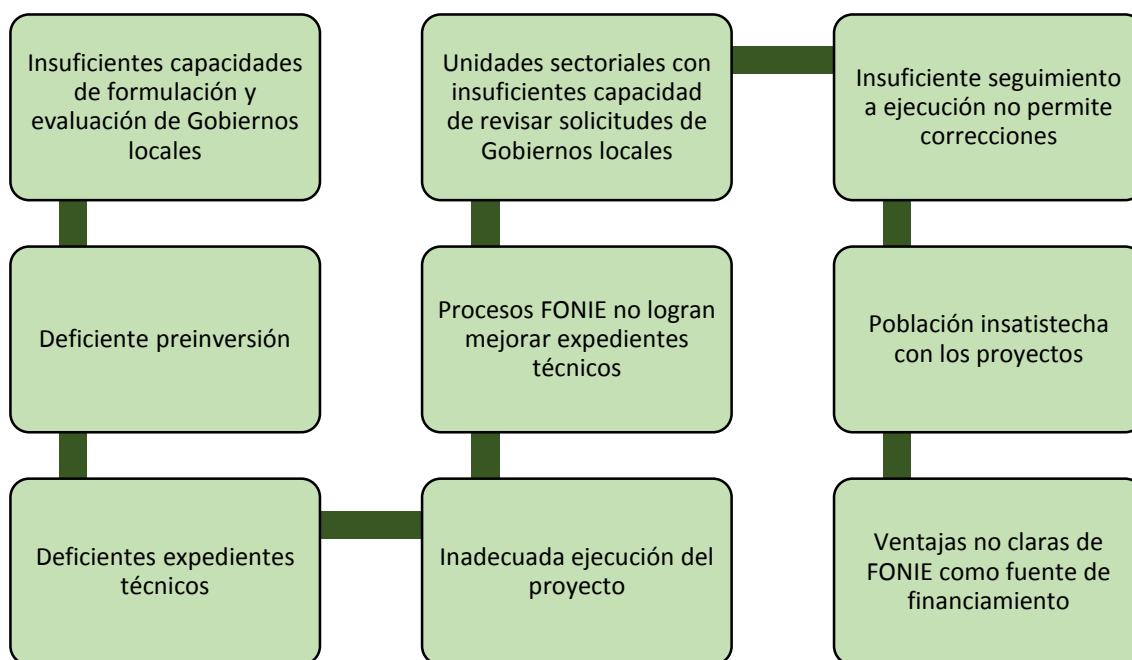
Insuficientes capacidades de formulación y evaluación de Gobiernos locales

Deficiente preinversión

Deficientes expedientes técnicos

Inadecuada ejecución del proyecto

Procesos FONIE no logran mejorar expedientes técnicos

Unidades sectoriales con insuficientes capacidad de revisar solicitudes de Gobiernos locales

Insuficiente seguimiento a ejecución no permite correcciones

Población insatistecha con los proyectos

Ventajas no claras de FONIE como fuente de financiamiento